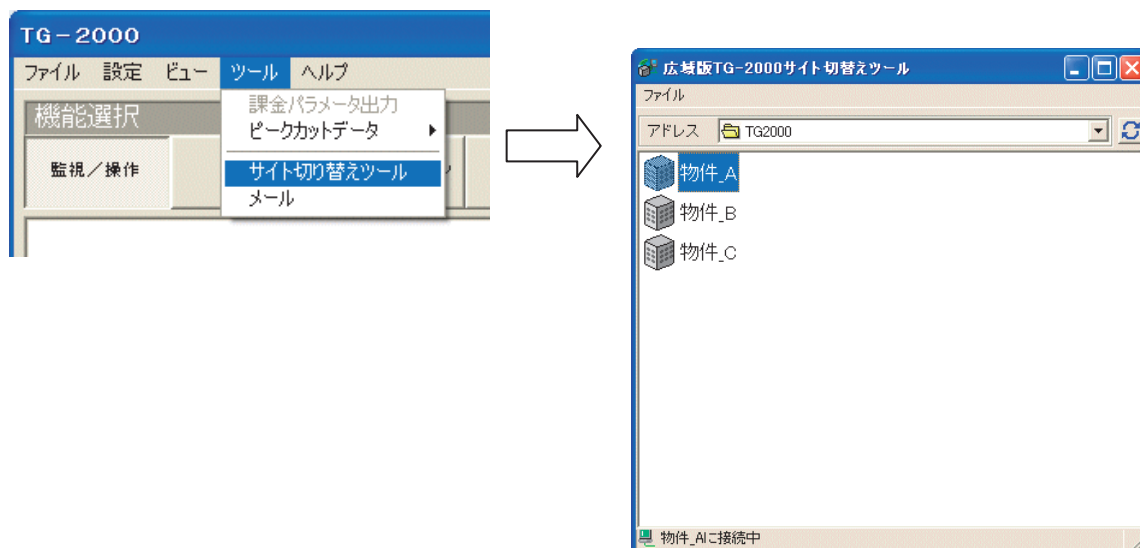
TG－2000

ファイル　設定　ビュー　ツール　ヘルプ

機能選択

監視／操作

課金パラメータ出力
ピークカットデータ
サイト切り替えツール
メール

広域版TG－2000サイト切替えツール

ファイル

アドレス　TG2000

物件_A
物件_B
物件_C

物件_Aに接続中